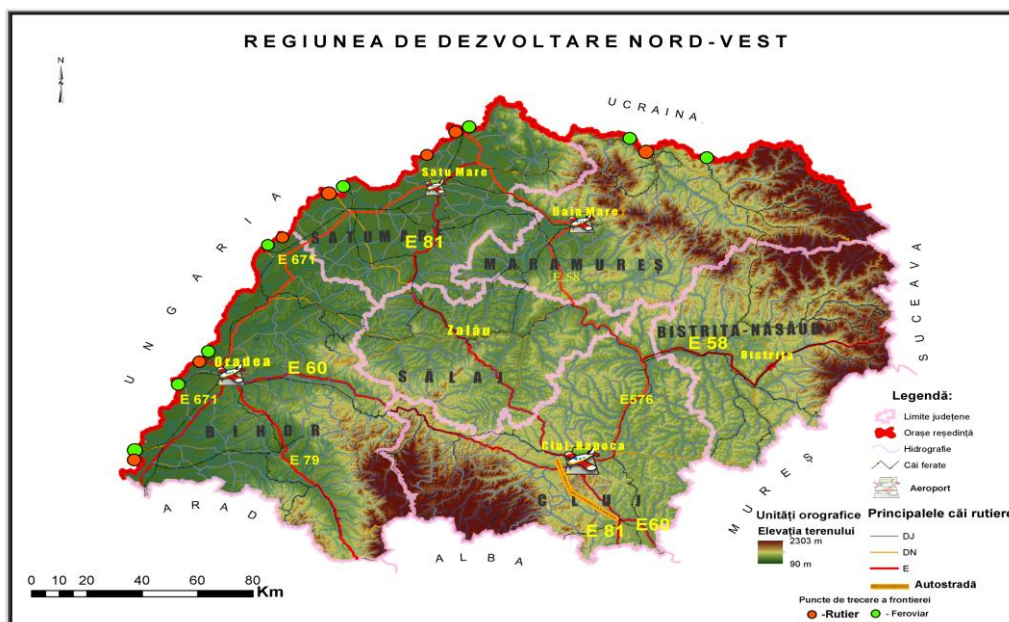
REGIUNEA DE DEZVOLTARE NORD-VEST

N

UCRAINA

Satu Mare

Baia Mare

SATUMARE

E 81

E 671

MARAMUREȘ

E 58

UNGARIA

Zalău

BISTRIȚA-NĂSĂUD

SUCEAVA

E 58

Bistrița

Oradea

E 60

SĂLAJ

E 671

E576

BIHOR

Cluj-Napoca

E 79

MUREȘ

ARAD

CLUJ

E 81

E60

ALBA

Legendă:

Limite județene

Orașe reședință

Hidrografie

Căi ferate

Aeroport

Unități orografice

Elevația terenului

2303 m

90 m

Principalele căi rutiere

DJ

DN

E

Autostradă

Puncte de trecere a frontierei

-Rutier

- Feroviar

0 10 20 40 60 80 Km